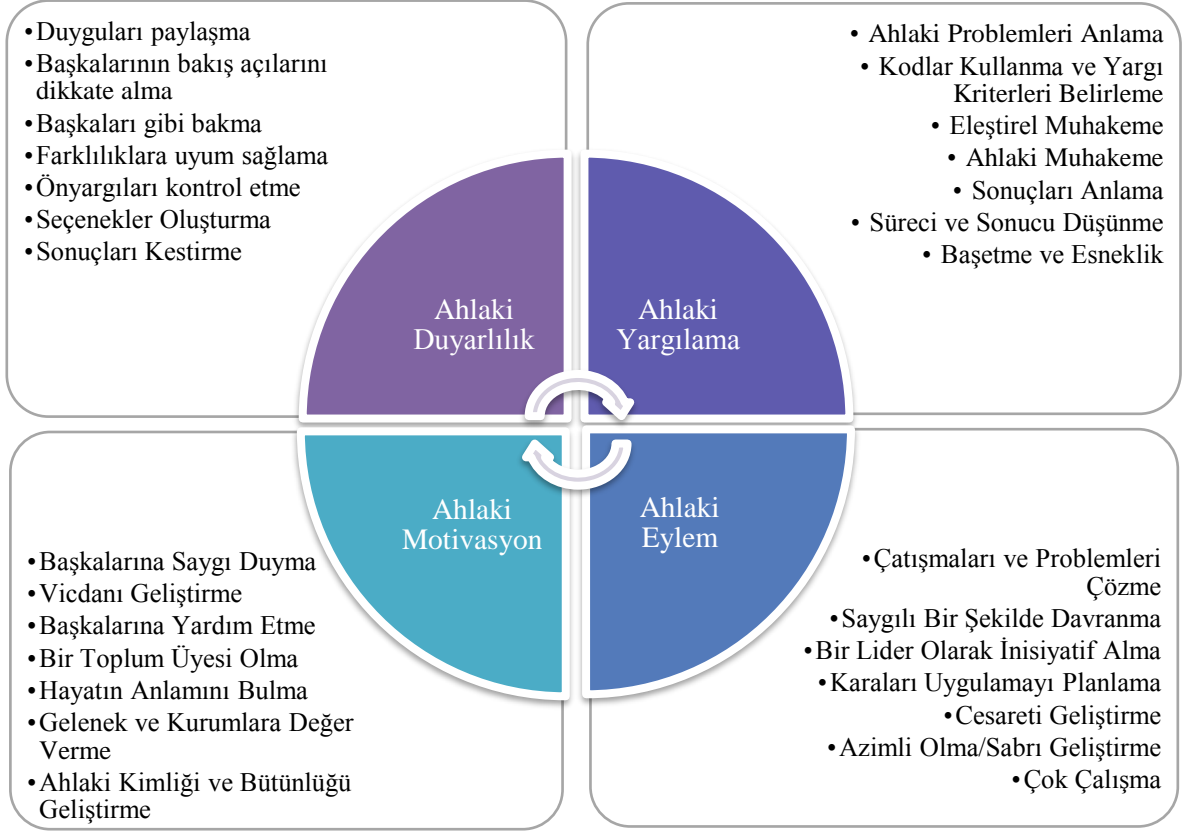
•Duyguları paylaşma
•Başkalarının bakış açılarını dikkate alma
•Başkaları gibi bakma
•Farklılıklara uyum sağlama
•Önyargıları kontrol etme
•Seçenekler Oluşturma
•Sonuçları Kestirme

• Ahlaki Problemleri Anlama
• Kodlar Kullanma ve Yargı Kriterleri Belirleme
• Eleştirel Muhakeme
• Ahlaki Muhakeme
• Sonuçları Anlama
• Süreci ve Sonucu Düşünme
• Başetme ve Esneklik

Ahlaki Duyarlılık

Ahlaki Yargılama

Ahlaki Motivasyon

Ahlaki Eylem

•Başkalarına Saygı Duyma
•Vicdanı Geliştirme
•Başkalarına Yardım Etme
•Bir Toplum Üyesi Olma
•Hayatın Anlamını Bulma
•Gelenek ve Kurumlara Değer Verme
•Ahlaki Kimliği ve Bütünlüğü Geliştirme

•Çatışmaları ve Problemleri Çözme
•Saygılı Bir Şekilde Davranma
•Bir Lider Olarak İnisiyatif Alma
•Karaları Uygulamayı Planlama
•Cesareti Geliştirme
•Azimli Olma/Sabrı Geliştirme
•Çok Çalışma